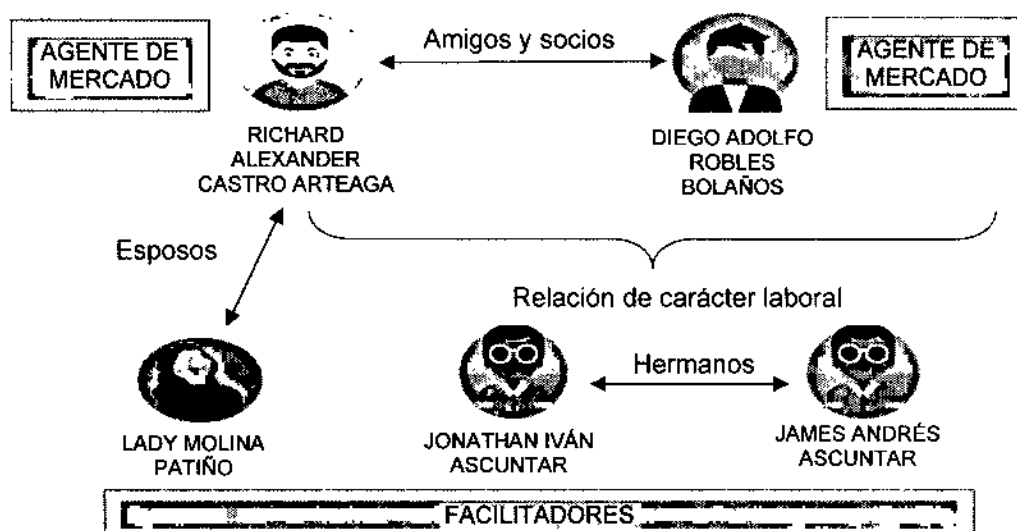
AGENTE DE MERCADO

Amigos y socios

AGENTE DE MERCADO

RICHARD ALEXANDER CASTRO ARTEAGA

DIEGO ADOLFO ROBLES BOLAÑOS

Esposos

Relación de carácter laboral

Hermanos

LADY MOLINA PATIÑO

JONATHAN IVÁN ASCUNTAR

JAMES ANDRÉS ASCUNTAR

FACILITADORES